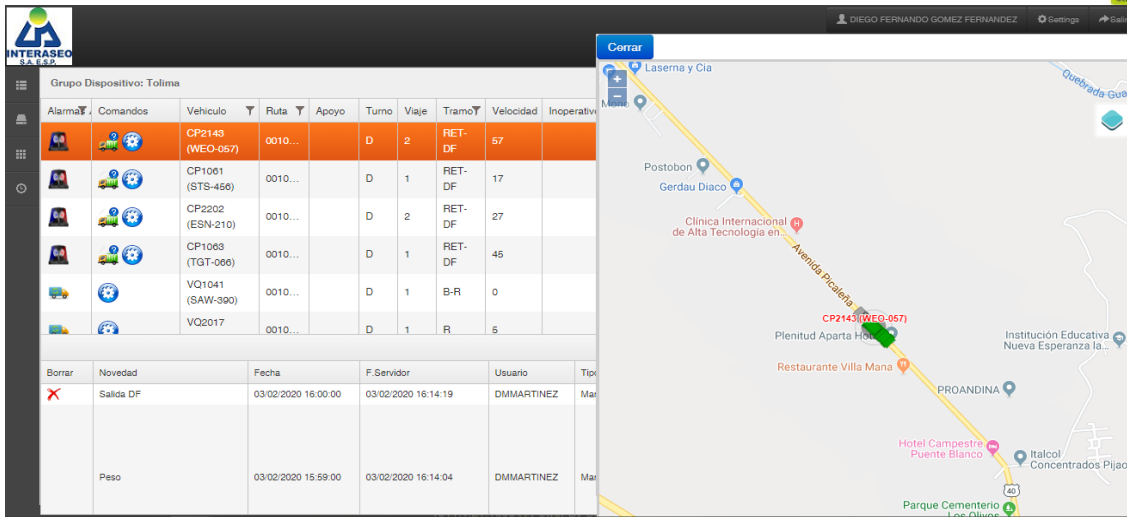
INTERASEO S.A. E.S.P.

DIEGO FERNANDO GOMEZ FERNANDEZ Settings Salir

Grupo Dispositivo: Tolima

| Alarma | Comandos | Vehiculo | Ruta | Apoyo | Turno | Viaje | Tramo | Velocidad | Inoperativ |
|---|---|---|---|---|---|---|---|---|---|
| | | CP2143 (WEO-057) | 0010... | | D | 2 | RET-DF | 57 | |
| | | CP1061 (STS-456) | 0010... | | D | 1 | RET-DF | 17 | |
| | | CP2202 (ESN-210) | 0010... | | D | 2 | RET-DF | 27 | |
| | | CP1063 (TGT-066) | 0010... | | D | 1 | RET-DF | 45 | |
| | | VQ1041 (SAW-390) | 0010... | | D | 1 | B-R | 0 | |
| | | VQ2017 | 0010... | | D | 1 | R | 5 | |

| Borrar | Novedad | Fecha | F.Servidor | Usuario | Tipo |
|---|---|---|---|---|---|
| X | Salida DF | 03/02/2020 16:00:00 | 03/02/2020 16:14:19 | DMMARTINEZ | Ma |
| | Peso | 03/02/2020 15:59:00 | 03/02/2020 16:14:04 | DMMARTINEZ | Ma |

Cerrar

+
−
Laserna y Cia
Quebrada Gua
Mono
Postobon
Gerdau Diaco
Clínica Internacional de Alta Tecnología en...
Avenida Picaleña
CP2143 (WEO-057)
Plenitud Aparta Hotel
Institución Educativa Nueva Esperanza la...
Restaurante Villa Mana
PROANDINA
Hotel Campestre Puente Blanco
Italcol Concentrados Pijao
40
Parque Cementerio Los Olivos